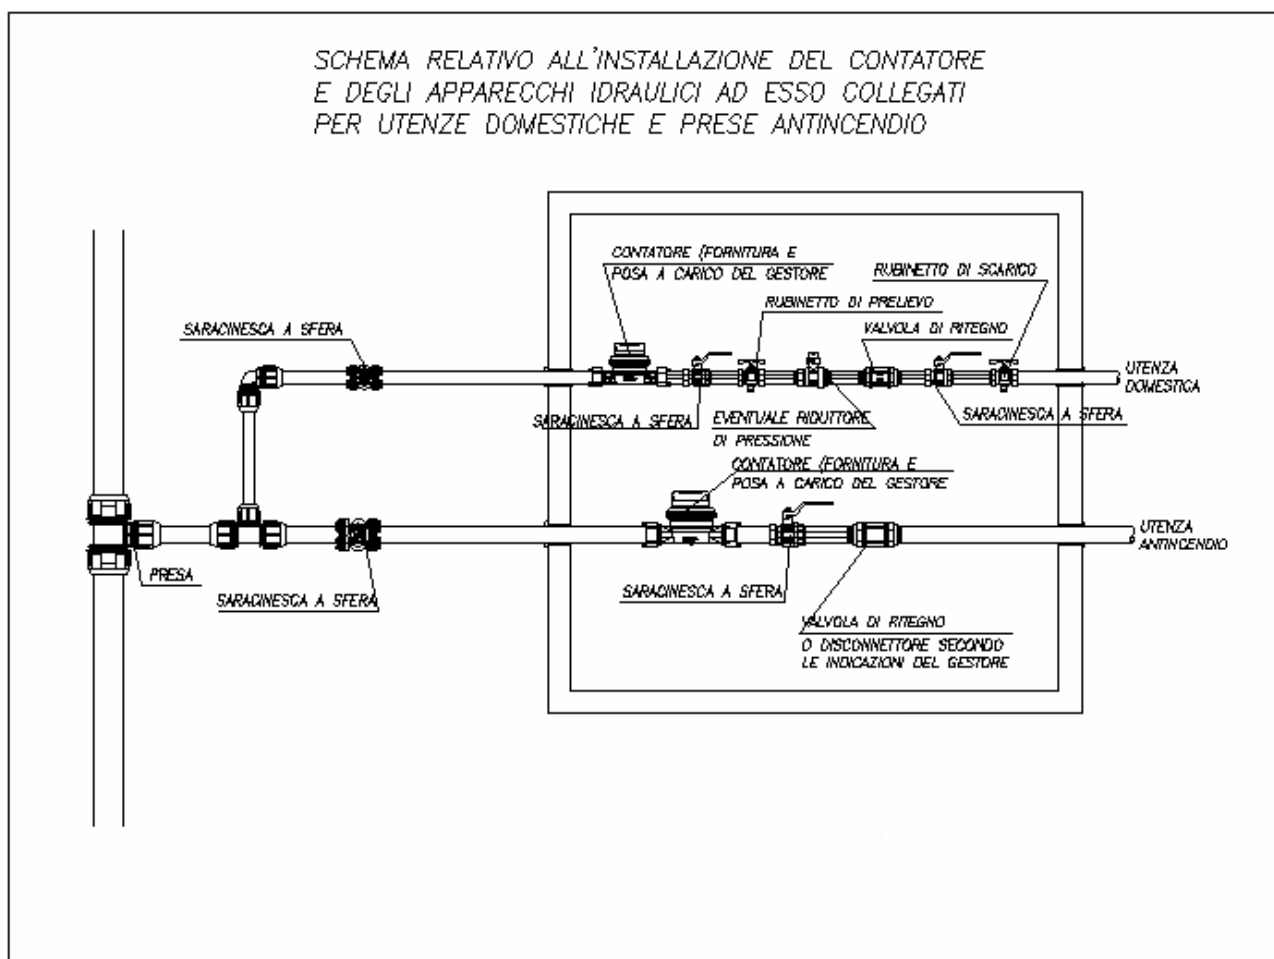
SCHEMA RELATIVO ALL'INSTALLAZIONE DEL CONTATORE
E DEGLI APPARECCHI IDRAULICI AD ESSO COLLEGATI
PER UTENZE DOMESTICHE E PRESE ANTINCENDIO

CONTATORE (FORNITURA E POSA A CARICO DEL GESTORE

RUBINETTO DI SCARICO

RUBINETTO DI PRELIEVO

SARACINESCA A SFERA

VALVOLA DI RITEGNO

UTENZA DOMESTICA

SARACINESCA A SFERA

EVENTUALE RIDUTTORE DI PRESSIONE

SARACINESCA A SFERA

CONTATORE (FORNITURA E POSA A CARICO DEL GESTORE

UTENZA ANTINCENDIO

PRESA

SARACINESCA A SFERA

SARACINESCA A SFERA

VALVOLA DI RITEGNO
O DISCONNETTORE SECONDO LE INDICAZIONI DEL GESTORE